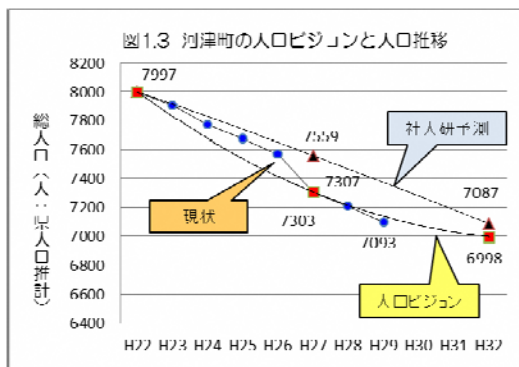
図1.3 河津町の人口ビジョンと人口推移

総人口（人：県人口推計）

8200
8000
7800
7600
7400
7200
7000
6800
6600
6400

H22 H23 H24 H25 H26 H27 H28 H29 H30 H31 H32

7997
7559
7307
7303
7093
7087
6998

社人研予測
現状
人口ビジョン